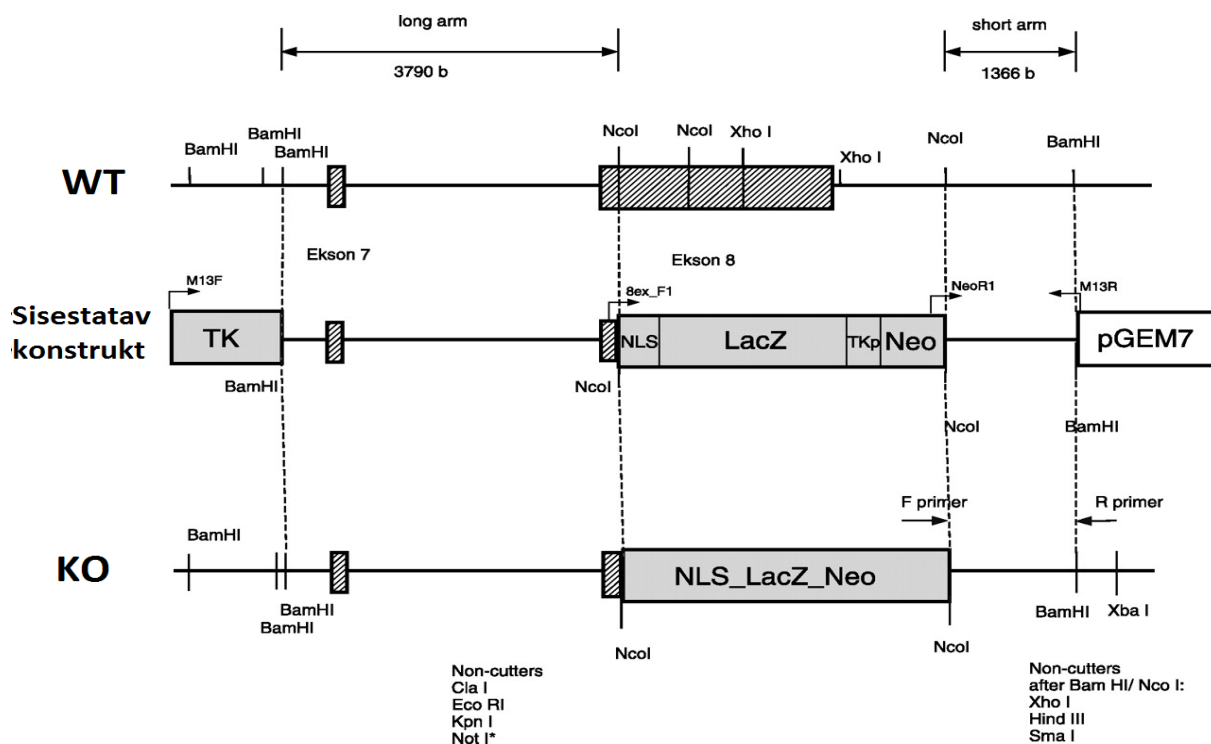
long arm
3790 b
short arm
1366 b

WT
BamHI
BamHI
BamHI
NcoI
NcoI
Xho I
Xho I
NcoI
BamHI
Ekson 7
Ekson 8

Sisestatav konstrukt
M13F
8ex_F1
NeoR1
M13R
TK
NLS
LacZ
TKp
Neo
pGEM7
BamHI
NcoI
NcoI
BamHI

KO
BamHI
F primer
R primer
NLS_LacZ_Neo
BamHI
BamHI
BamHI
Xba I
NcoI
NcoI

Non-cutters
Cla I
Eco RI
Kpn I
Not I*

Non-cutters
after Bam HI/ Nco I:
Xho I
Hind III
Sma I